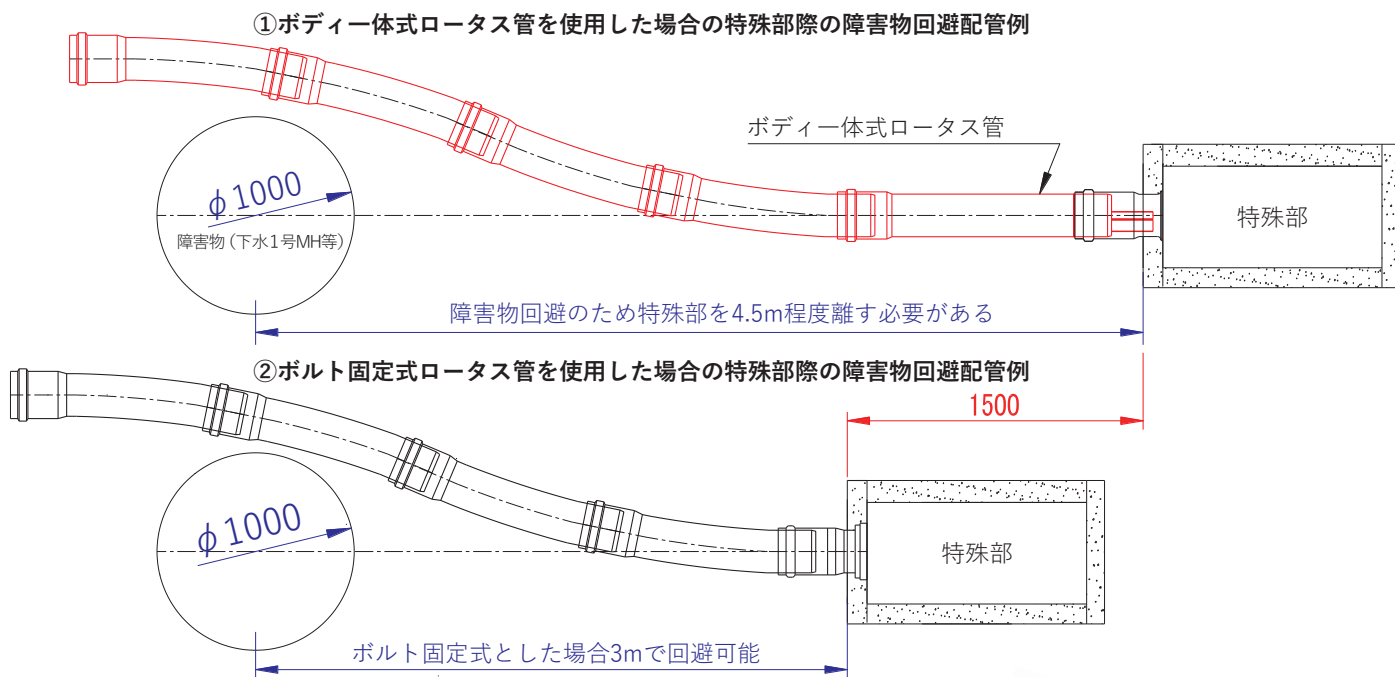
①ボディー体式ロータス管を使用した場合の特殊部際の障害物回避配管例

ボディー体式ロータス管

$\phi1000$

障害物（下水1号MH等）

特殊部

障害物回避のため特殊部を4.5m程度離す必要がある

②ボルト固定式ロータス管を使用した場合の特殊部際の障害物回避配管例

1500

$\phi1000$

特殊部

ボルト固定式とした場合3mで回避可能